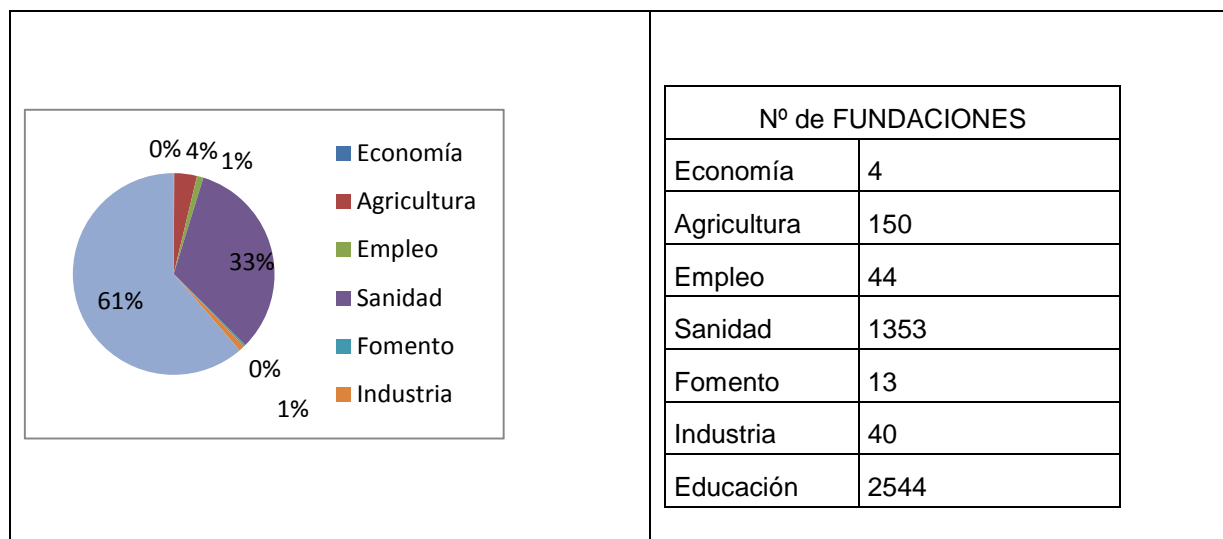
0% 4% 1%

33%

61%

0%

1%

Economía
Agricultura
Empleo
Sanidad
Fomento
Industria

| Nº de FUNDACIONES | |
|---|---|
| Economía | 4 |
| Agricultura | 150 |
| Empleo | 44 |
| Sanidad | 1353 |
| Fomento | 13 |
| Industria | 40 |
| Educación | 2544 |